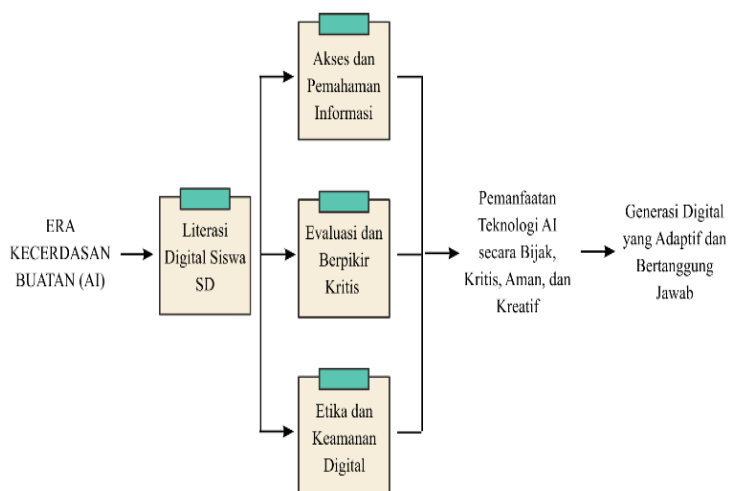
ERA KECERDASAN BUATAN (AI)

Literasi Digital Siswa SD

Akses dan Pemahaman Informasi

Evaluasi dan Berpikir Kritis

Etika dan Keamanan Digital

Pemanfaatan Teknologi AI secara Bijak, Kritis, Aman, dan Kreatif

Generasi Digital yang Adaptif dan Bertanggung Jawab